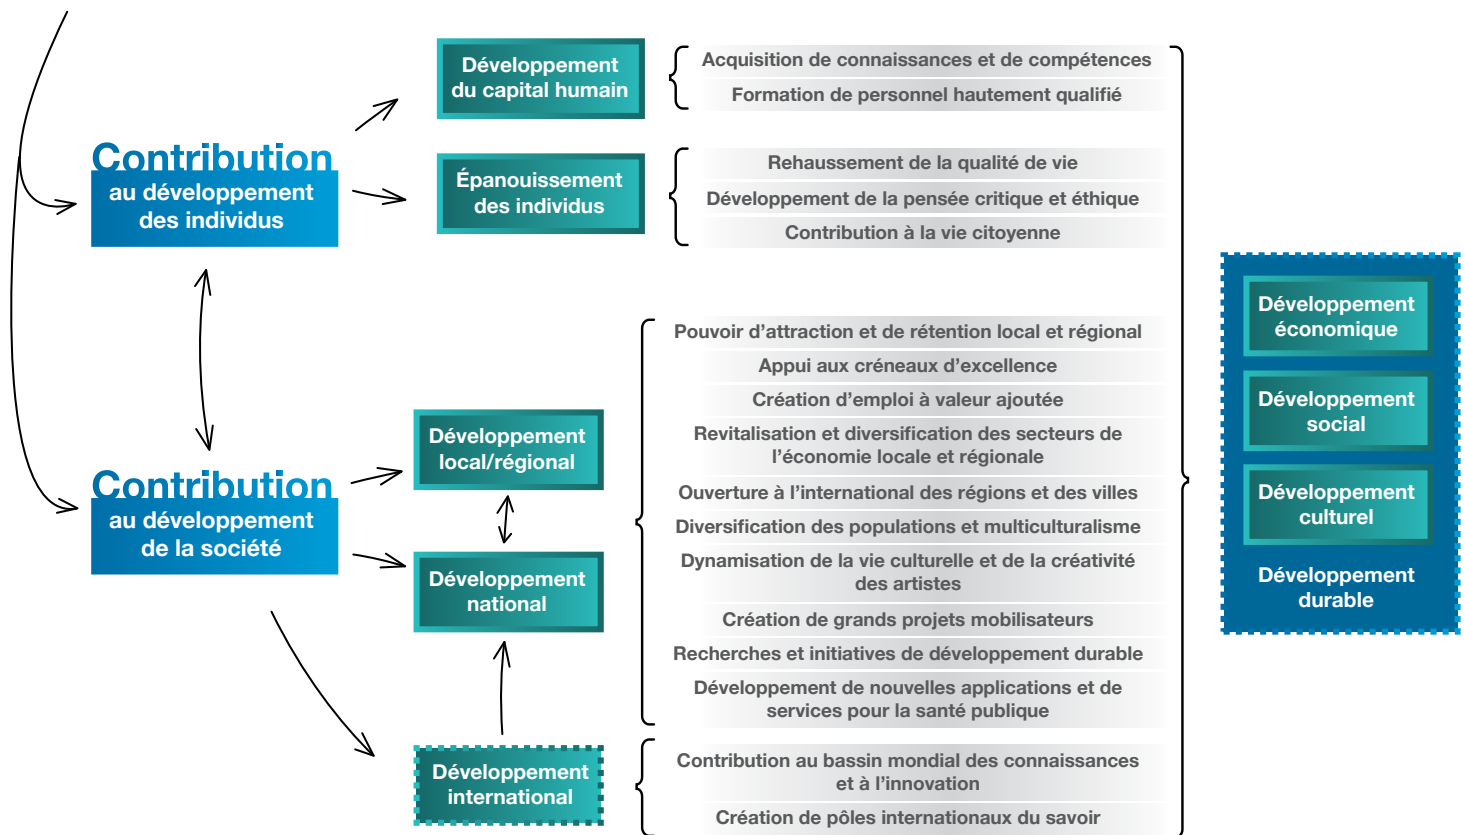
Contribution au développement des individus

Développement du capital humain

Acquisition de connaissances et de compétences
Formation de personnel hautement qualifié

Épanouissement des individus

Rehaussement de la qualité de vie
Développement de la pensée critique et éthique
Contribution à la vie citoyenne

Contribution au développement de la société

Développement local/régional

Développement national

Développement international

Pouvoir d'attraction et de rétention local et régional
Appui aux créneaux d'excellence
Création d'emploi à valeur ajoutée
Revitalisation et diversification des secteurs de l'économie locale et régionale
Ouverture à l'international des régions et des villes
Diversification des populations et multiculturalisme
Dynamisation de la vie culturelle et de la créativité des artistes
Création de grands projets mobilisateurs
Recherches et initiatives de développement durable
Développement de nouvelles applications et de services pour la santé publique

Contribution au bassin mondial des connaissances et à l'innovation
Création de pôles internationaux du savoir

Développement économique
Développement social
Développement culturel
Développement durable